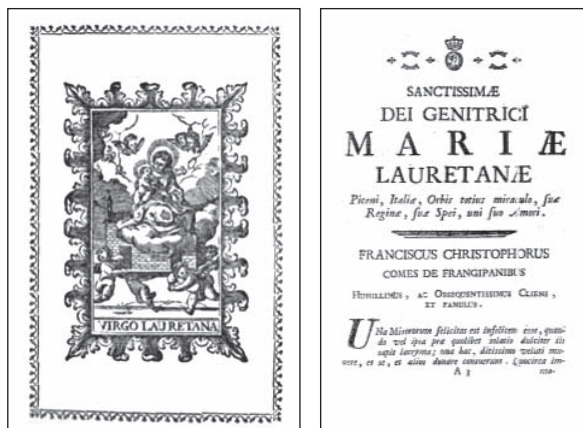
VIRGO LAURETANA

SANCTISSIMÆ
DEI GENITRICI
MARIÆ
LAURETANÆ

Piceni, Italiæ, Orbis totius miraculo, suæ Reginæ, suæ Spei, uni suo Amori.

FRANCISCUS CHRISTOPHORUS
COMES DE FRANGIPANIBUS
HUMILLIMUS, AC OBSEQUENTISSIMUS CLIENS, ET FAMULUS.

Una Miserorum felicitas est infelicem esse, quando vel ipsa præ quolibet solatio dulcius eis sapit lacryma; una hac, ditissimo velati munere, et se, et alios donare consueverunt. Quocirca im-
A 3 mo-